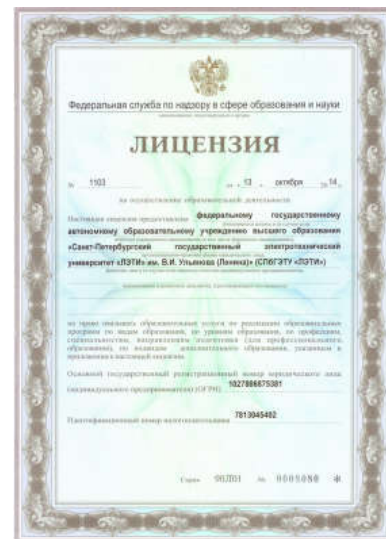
Федеральная служба по надзору в сфере образования и науки

ЛИЦЕНЗИЯ

№ 1103 от 13 октября 2014

на осуществление образовательной деятельности

Настоящая лицензия предоставлена федеральному государственному автономному образовательному учреждению высшего образования «Санкт-Петербургский государственный электротехнический университет «ЛЭТИ» им. В.И. Ульянова (Ленина)» (СПбГЭТУ «ЛЭТИ»)

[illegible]

на право оказывать образовательные услуги по реализации образовательных программ по видам образования, по уровням образования, по профессиям, специальностям, направлениям подготовки (для профессионального образования), по подвидам дополнительного образования, указанным в приложении к настоящей лицензии.

Основной государственный регистрационный номер юридического лица (индивидуального предпринимателя) (ОГРН) 1027806875381

Идентификационный номер налогоплательщика 7813045402

Серия 90Л01 № 0008080